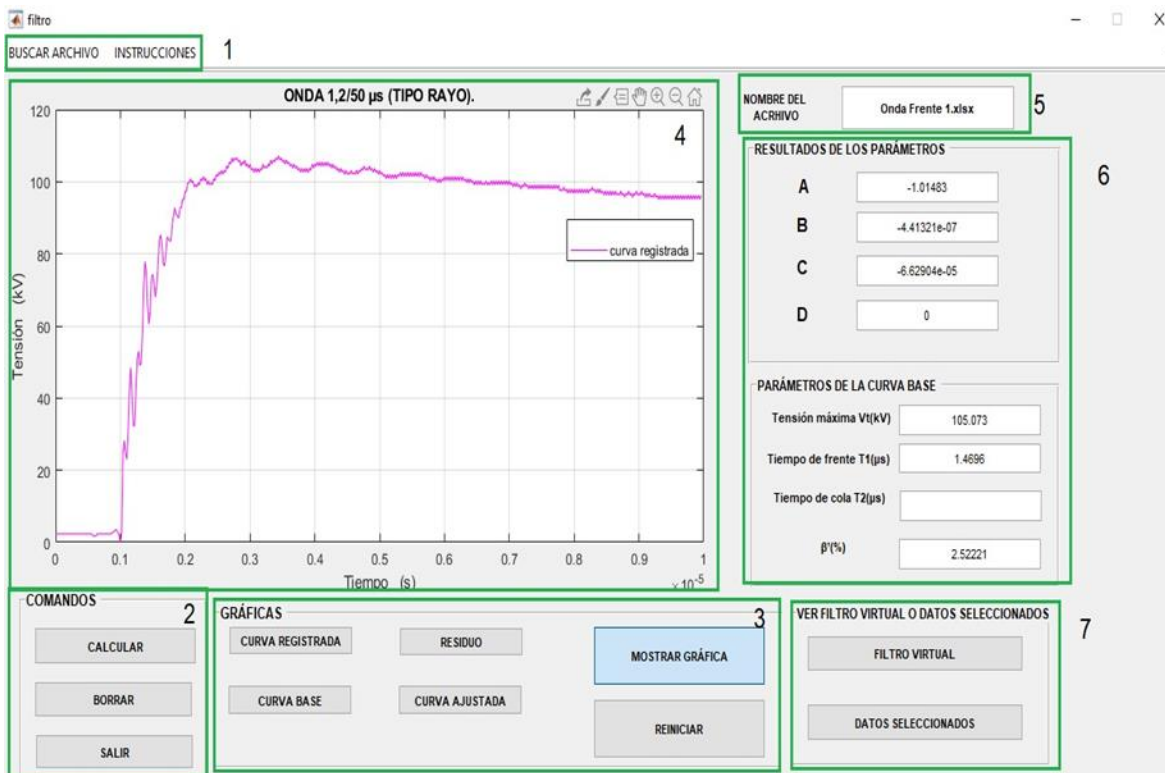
filtro

BUSCAR ARCHIVO INSTRUCCIONES 1

ONDA 1,2/50 μs (TIPO RAYO).

4

120
100
80
60
40
20
0

Tensión (kV)

curva registrada

0 0.1 0.2 0.3 0.4 0.5 0.6 0.7 0.8 0.9 1

Tiempo (s)

$\times 10^{-5}$

NOMBRE DEL ACRHIVO | Onda Frente 1.xlsx | 5

RESULTADOS DE LOS PARÁMETROS

6

A -1.01483
B -4.41321e-07
C -6.62904e-05
D 0

PARÁMETROS DE LA CURVA BASE

Tensión máxima Vt(kV) 105.073
Tiempo de frente T1(μs) 1.4696
Tiempo de cola T2(μs)
β'(%) 2.52221

COMANDOS 2
CALCULAR
BORRAR
SALIR

GRÁFICAS 3
CURVA REGISTRADA
RESIDUO
MOSTRAR GRÁFICA
CURVA BASE
CURVA AJUSTADA
REINICIAR

VER FILTRO VIRTUAL O DATOS SELECCIONADOS 7
FILTRO VIRTUAL
DATOS SELECCIONADOS